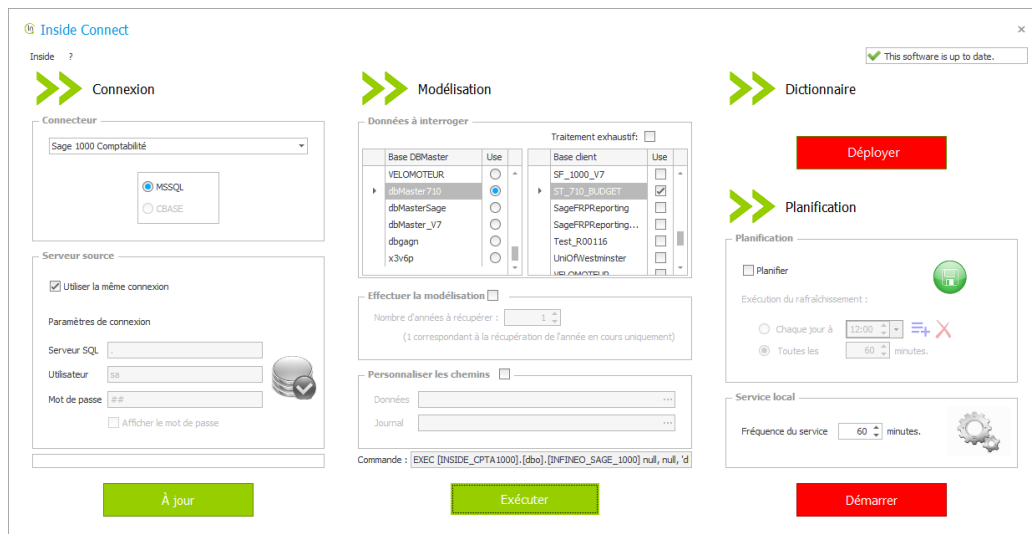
Inside Connect

Inside ?

This software is up to date.

Connexion

Connecteur

Sage 1000 Comptabilité

MSSQL

CBASE

Serveur source

Utiliser la même connexion

Paramètres de connexion

Serveur SQL .

Utilisateur sa

Mot de passe ##

Afficher le mot de passe

À jour

Modélisation

Données à interroger

Traitement exhaustif:

| Base DBMaster | Use |
|---|---|
| VELOMOTEUR | |
| dbMaster710 | |
| dbMasterSage | |
| dbMaster_V7 | |
| dbgagn | |
| x3v6p | |

| Base client | Use |
|---|---|
| SF_1000_V7 | |
| ST_710_BUDGET | |
| SageFRPReporting | |
| SageFRPReporting... | |
| Test_R00116 | |
| UniOfWestminster | |
| VELOMOTEUR | |

Effectuer la modélisation

Nombre d'années à récupérer : 1

(1 correspondant à la récupération de l'année en cours uniquement)

Personnaliser les chemins

Données

Journal

Commande : EXEC [INSIDE_CPTA1000].[dbo].[INFINEO_SAGE_1000] null, null, 'd

Exécuter

Dictionnaire

Déployer

Planification

Planification

Planifier

Exécution du rafraîchissement :

Chaque jour à 12:00

Toutes les 60 minutes.

Service local

Fréquence du service 60 minutes.

Démarrer